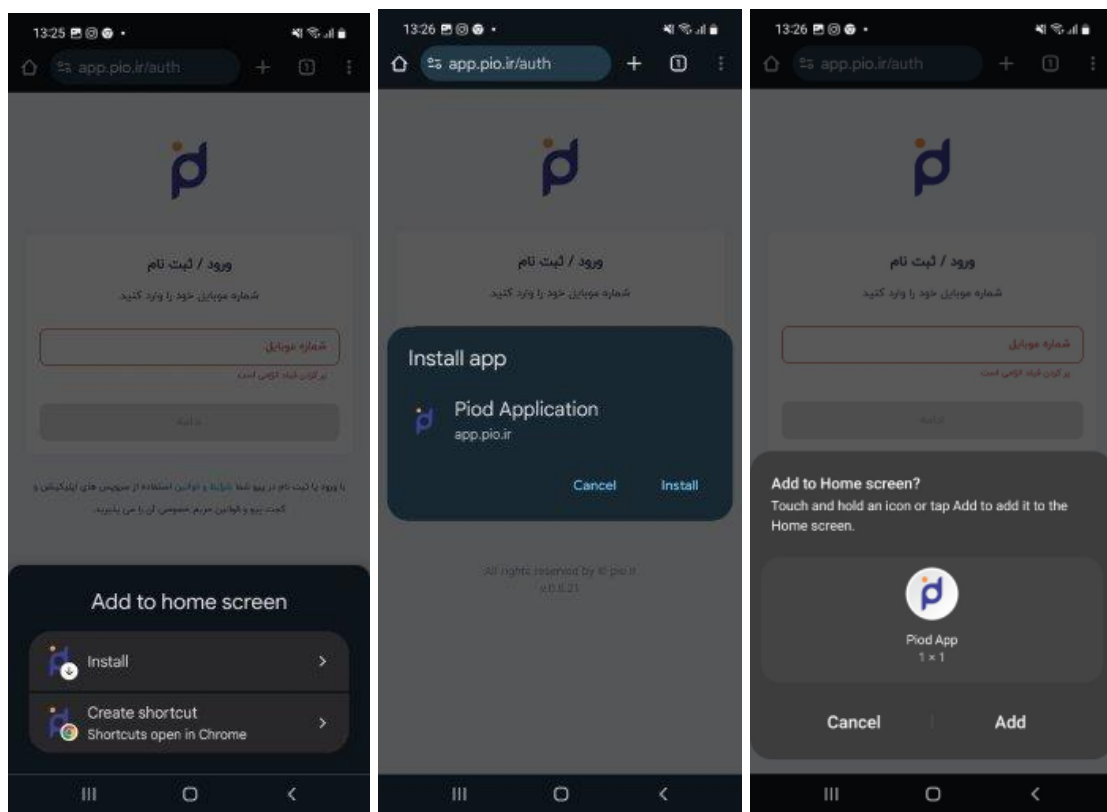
13:25
app.pio.ir/auth
1

ورود / ثبت نام
شماره موبایل خود را وارد کنید.
شماره موبایل
پر کردن فیلد الزامی است
ادامه

با ورود یا ثبت نام در پیو شما شرایط و قوانین استفاده از سرویس های اپلیکیشن و کمک پیو و قوانین حریم خصوصی آن را می پذیرید.

Add to home screen
Install
Create shortcut
Shortcuts open in Chrome

13:26
app.pio.ir/auth
1

ورود / ثبت نام
شماره موبایل خود را وارد کنید.

Install app
Piod Application
app.pio.ir
Cancel
Install

All rights reserved by © pio.ir
v0.0.21

13:26
app.pio.ir/auth
1

ورود / ثبت نام
شماره موبایل خود را وارد کنید.
شماره موبایل
پر کردن فیلد الزامی است
ادامه

Add to Home screen?
Touch and hold an icon or tap Add to add it to the Home screen.
Piod App
1 × 1
Cancel
Add